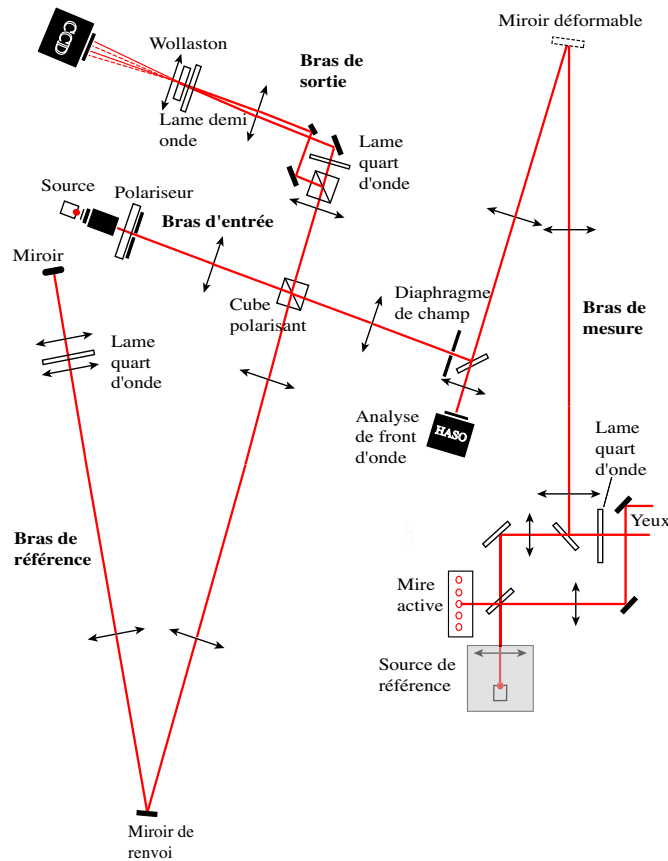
CCD

Wollaston

Bras de sortie

Lame demi onde

Lame quart d'onde

Miroir déformable

Source

Polariseur

Bras d'entrée

Miroir

Cube polarisant

Diaphragme de champ

Bras de mesure

Lame quart d'onde

Analyse de front d'onde

HASO

Lame quart d'onde

Yeux

Bras de référence

Mire active

Source de référence

Miroir de renvoi